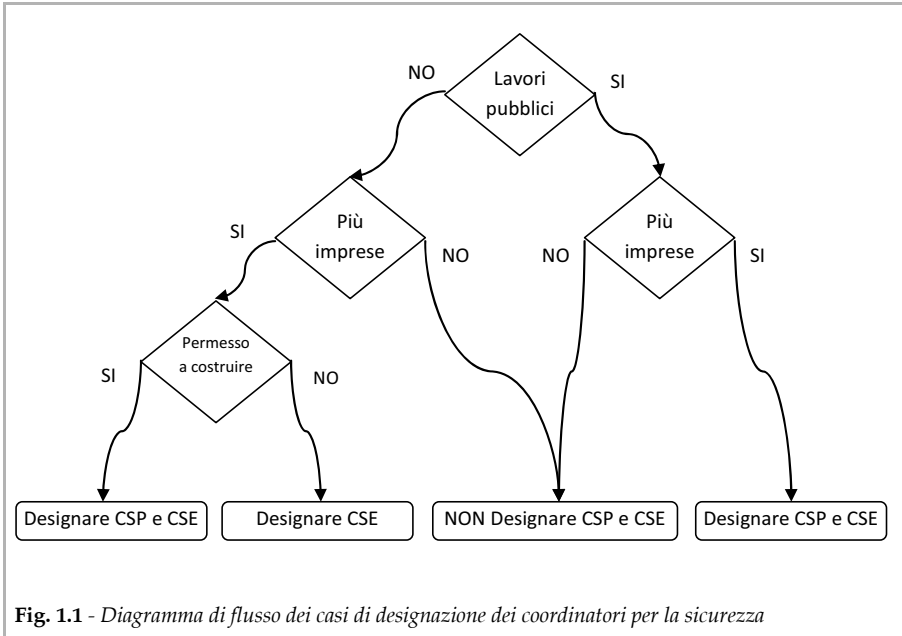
Lavori pubblici

NO

SI

Più imprese

SI

NO

Più imprese

NO

SI

Permesso a costruire

SI

NO

Designare CSP e CSE

Designare CSE

NON Designare CSP e CSE

Designare CSP e CSE

**Fig. 1.1** - *Diagramma di flusso dei casi di designazione dei coordinatori per la sicurezza*